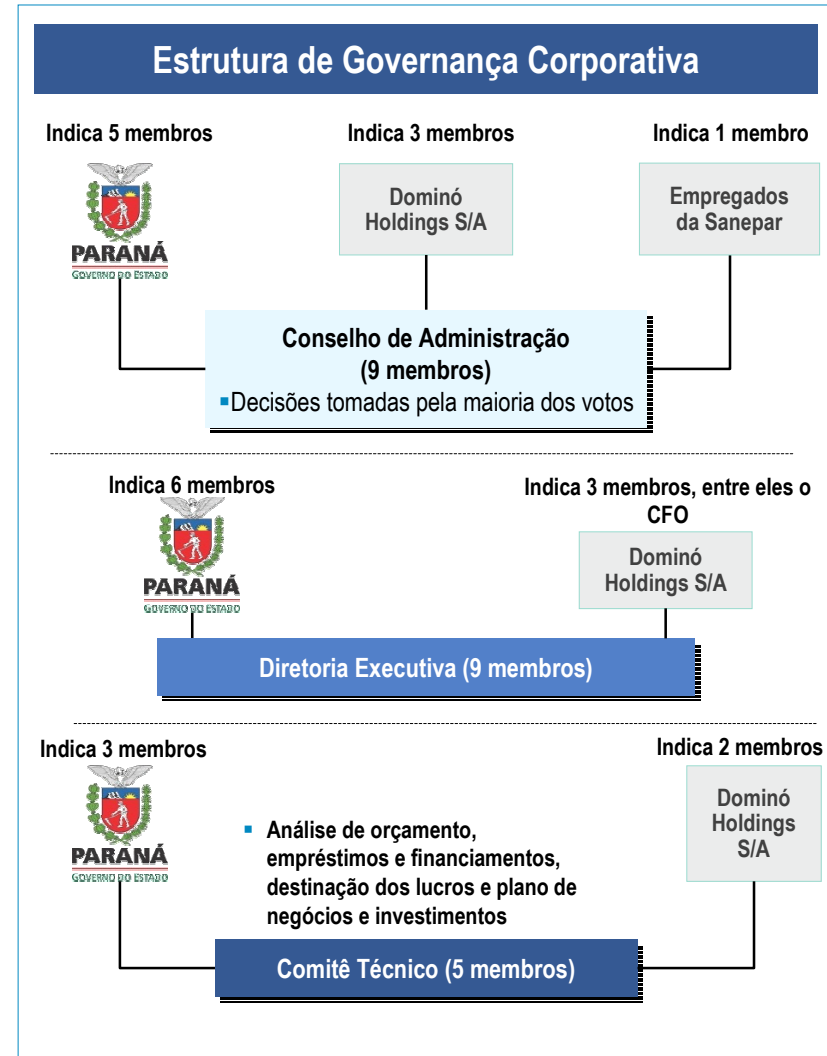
Estrutura de Governança Corporativa

Indica 5 membros

PARANÁ
GOVERNO DO ESTADO

Indica 3 membros

Dominó Holdings S/A

Indica 1 membro

Empregados da Sanepar

Conselho de Administração
(9 membros)
▪Decisões tomadas pela maioria dos votos

Indica 6 membros

PARANÁ
GOVERNO DO ESTADO

Indica 3 membros, entre eles o CFO

Dominó Holdings S/A

Diretoria Executiva (9 membros)

Indica 3 membros

PARANÁ
GOVERNO DO ESTADO

▪ Análise de orçamento, empréstimos e financiamentos, destinação dos lucros e plano de negócios e investimentos

Indica 2 membros

Dominó Holdings S/A

Comitê Técnico (5 membros)